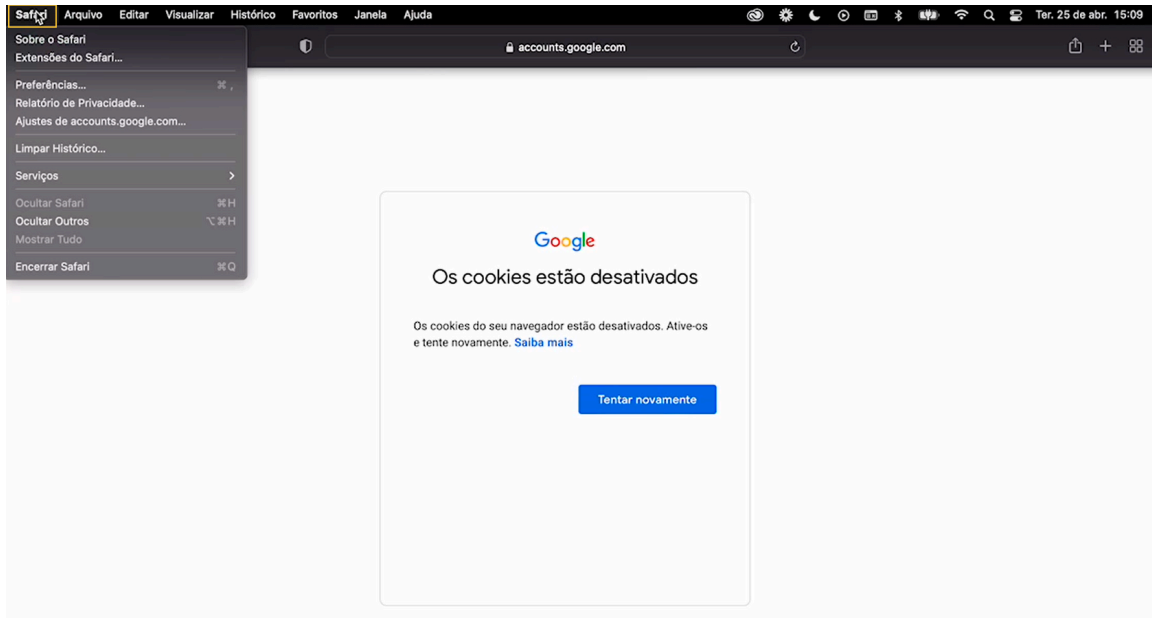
Safari Arquivo Editar Visualizar Histórico Favoritos Janela Ajuda

Ter. 25 de abr. 15:09

Sobre o Safari
Extensões do Safari...

Preferências... ⌘,
Relatório de Privacidade...
Ajustes de accounts.google.com...

Limpar Histórico...

Serviços

Ocultar Safari ⌘H
Ocultar Outros ⌥⌘H
Mostrar Tudo

Encerrar Safari ⌘Q

accounts.google.com

Google

Os cookies estão desativados

Os cookies do seu navegador estão desativados. Ative-os e tente novamente. Saiba mais

Tentar novamente